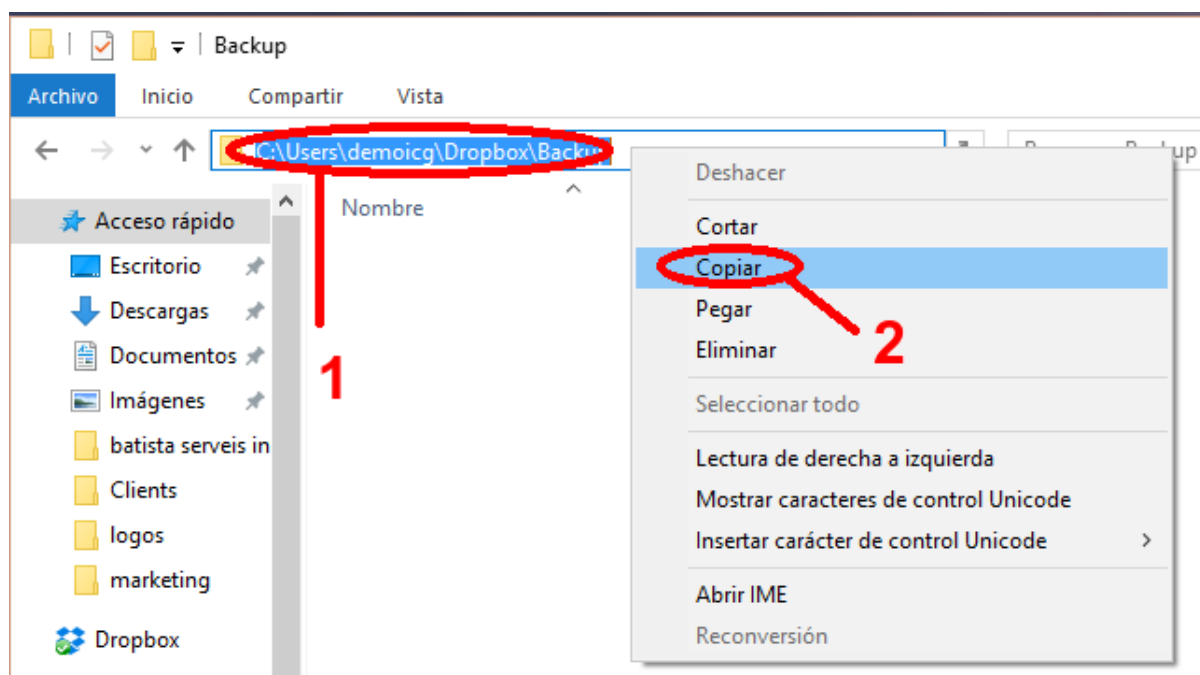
Backup

Archivo Inicio Compartir Vista

C:\Users\demoicg\Dropbox\Backup

Nombre

Acceso rápido
Escritorio
Descargas
Documentos
Imágenes
batista serveis in
Clients
logos
marketing
Dropbox

1

Deshacer
Cortar
Copiar
Pegar
Eliminar
Seleccionar todo
Lectura de derecha a izquierda
Mostrar caracteres de control Unicode
Insertar carácter de control Unicode
Abrir IME
Reconversión

2